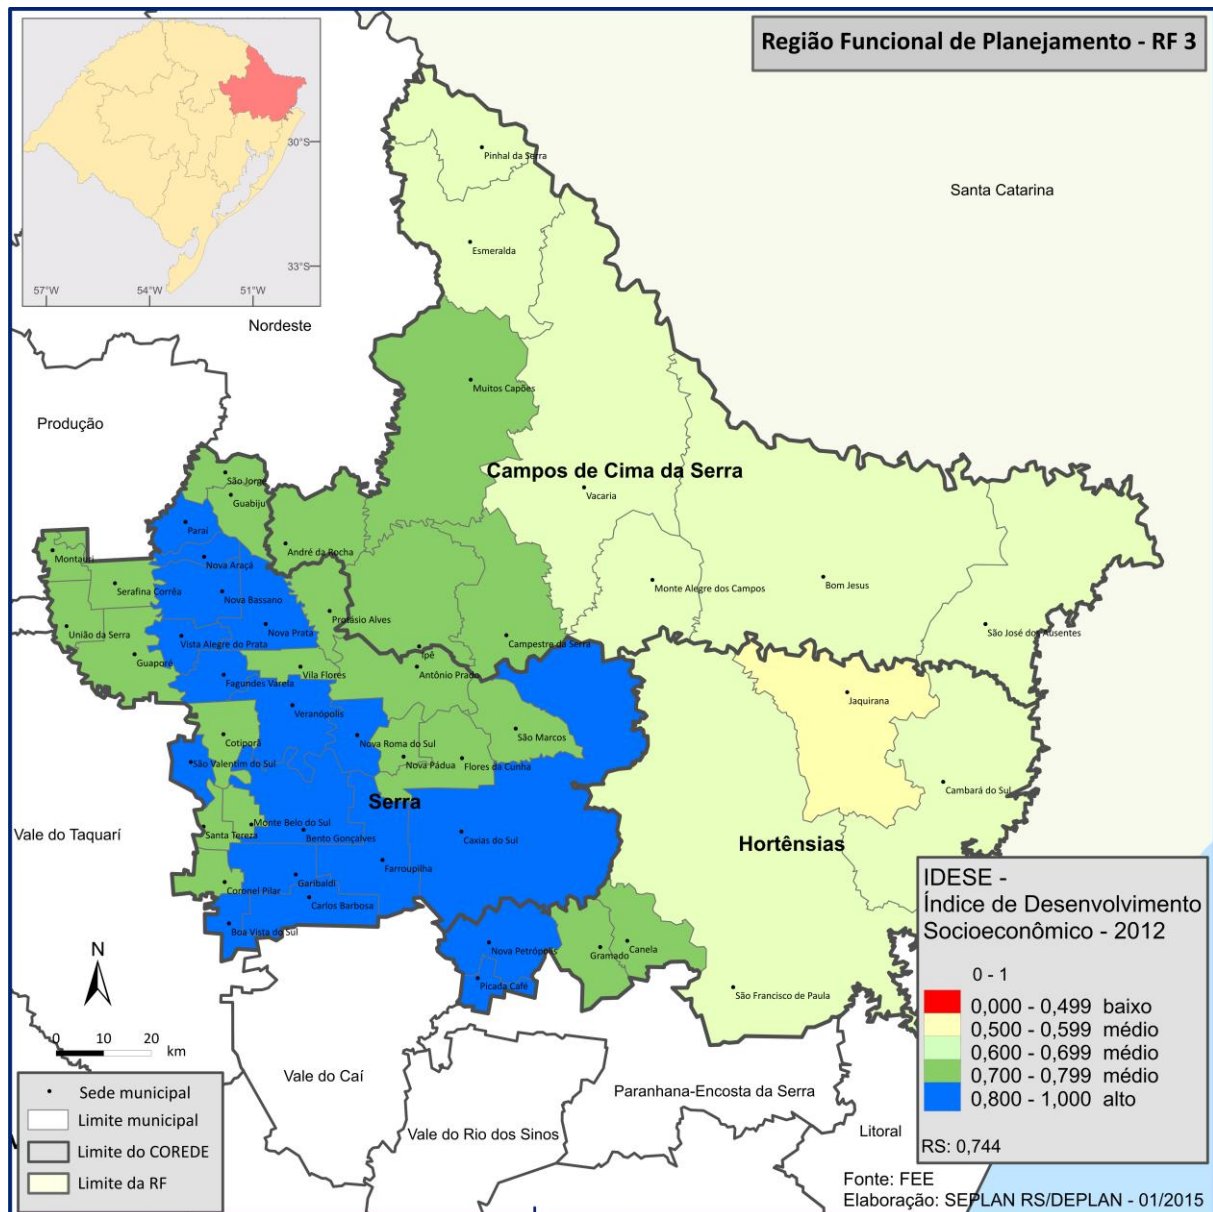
Região Funcional de Planejamento - RF 3

30°S
33°S
57°W
54°W
51°W

Nordeste
Santa Catarina
Produção
Pinhal da Serra
Esmeralda
Muitos Capões
Campos de Cima da Serra
Vacaria
São Jorge
Guabiju
Paraí
André da Rocha
Montauri
Nova Araçá
Serafina Corrêa
Nova Bassano
Nova Prata
Protásio Alves
União da Serra
Vista Alegre do Prata
Guaporé
Ipê
Campestre da Serra
Monte Alegre dos Campos
Bom Jesus
São José dos Ausentes
Vila Flores
Fagundes Varela
Antônio Prado
Veranópolis
Jaquirana
São Marcos
Cotiporã
Nova Roma do Sul
São Valentim do Sul
Nova Pádua
Flores da Cunha
Cambará do Sul
Serra
Vale do Taquarí
Monte Belo do Sul
Santa Tereza
Bento Gonçalves
Caxias do Sul
Hortênsias
Farroupilha
Garibaldi
Coronel Pilar
Carlos Barbosa
Boa Vista do Sul
Nova Petrópolis
Gramado
Canela
Picada Café
São Francisco de Paula

IDESE -
Índice de Desenvolvimento Socioeconômico - 2012
0 - 1
0,000 - 0,499 baixo
0,500 - 0,599 médio
0,600 - 0,699 médio
0,700 - 0,799 médio
0,800 - 1,000 alto
RS: 0,744

N
0 10 20 km

Sede municipal
Limite municipal
Limite do COREDE
Limite da RF

Vale do Caí
Vale do Rio dos Sinos
Paranhana-Encosta da Serra
Litoral

Fonte: FEE
Elaboração: SEPLAN RS/DEPLAN - 01/2015